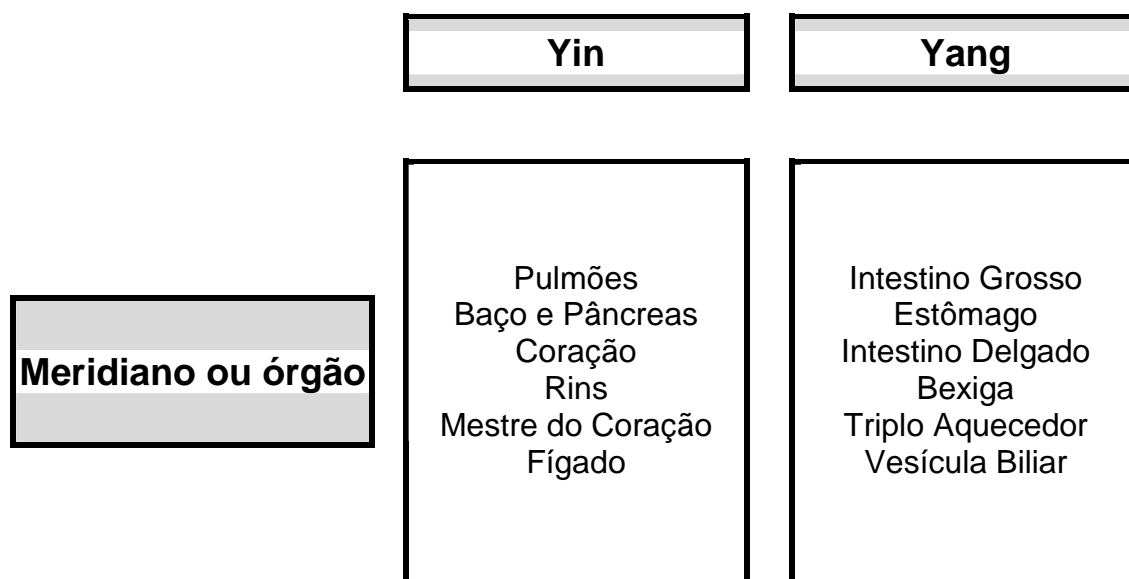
| | Yin | Yang |
|---|---|---|
| Meridiano ou órgão | Pulmões<br>Baço e Pâncreas<br>Coração<br>Rins<br>Mestre do Coração<br>Fígado | Intestino Grosso<br>Estômago<br>Intestino Delgado<br>Bexiga<br>Triplo Aquecedor<br>Vesícula Biliar |